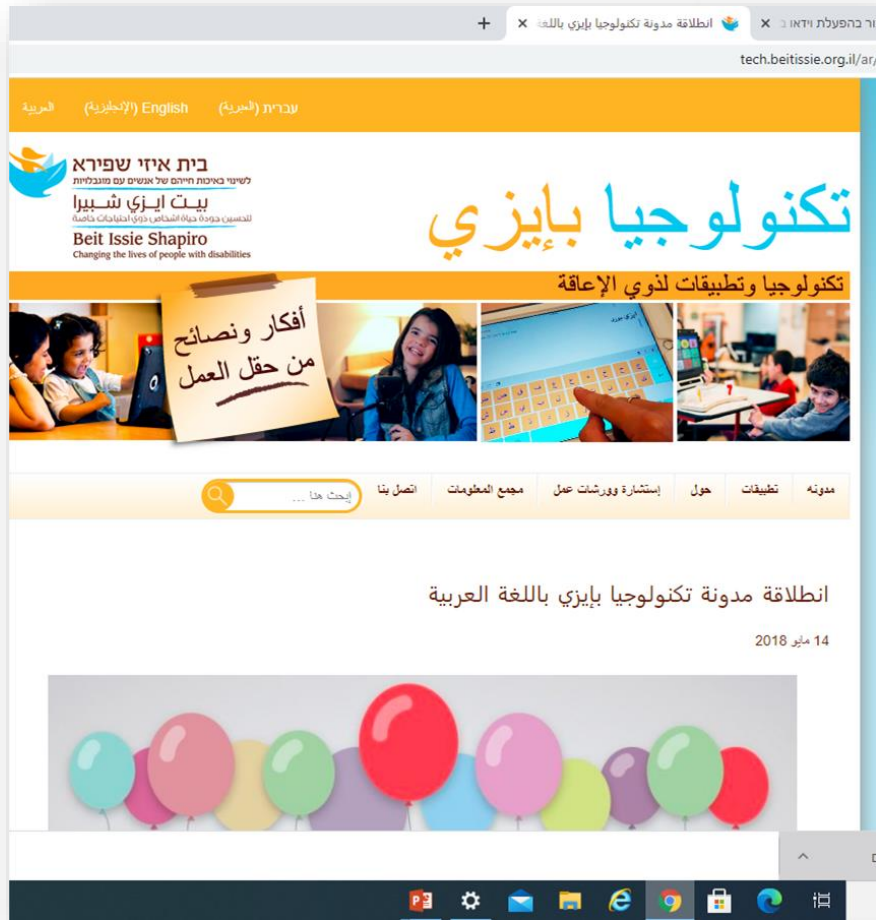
ור בהפעלת וידאו ב ×
انطلاقة مدونة تكنولوجيا بإيزي باللغ ×
+
tech.beitissie.org.il/ar/

עברית (العبرية) English (الإنجليزية) العربية

בית איזי שפירא
לשינוי באיכות חייהם של אנשים עם מוגבלויות
بيت ايزي شبيرا
لتحسين جودة حياة اشخاص ذوي احتياجات خاصة
Beit Issie Shapiro
Changing the lives of people with disabilities

تكنولوجيا بإيزي
تكنولوجيا وتطبيقات لذوي الإعاقة

أفكار ونصائح من حقل العمل

مدونه | تطبيقات | حول | إستشارة وورشات عمل | مجمع المعلومات | اتصل بنا
إبحث هنا ...

انطلاقة مدونة تكنولوجيا بإيزي باللغة العربية

14 مايو 2018